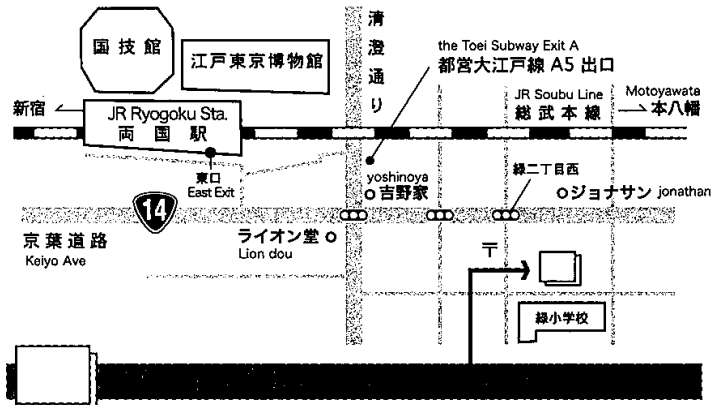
国技館

江戸東京博物館

清澄通り

the Toei Subway Exit A
都営大江戸線 A5 出口

新宿

JR Ryogoku Sta.
両国駅

JR Soubu Line
総武本線

Motoyawata
本八幡

東口
East Exit

yoshinoya
吉野家

緑二丁目西

ジョナサン jonathan

14

京葉道路
Keiyo Ave

ライオン堂
Lion dou

〒

緑小学校